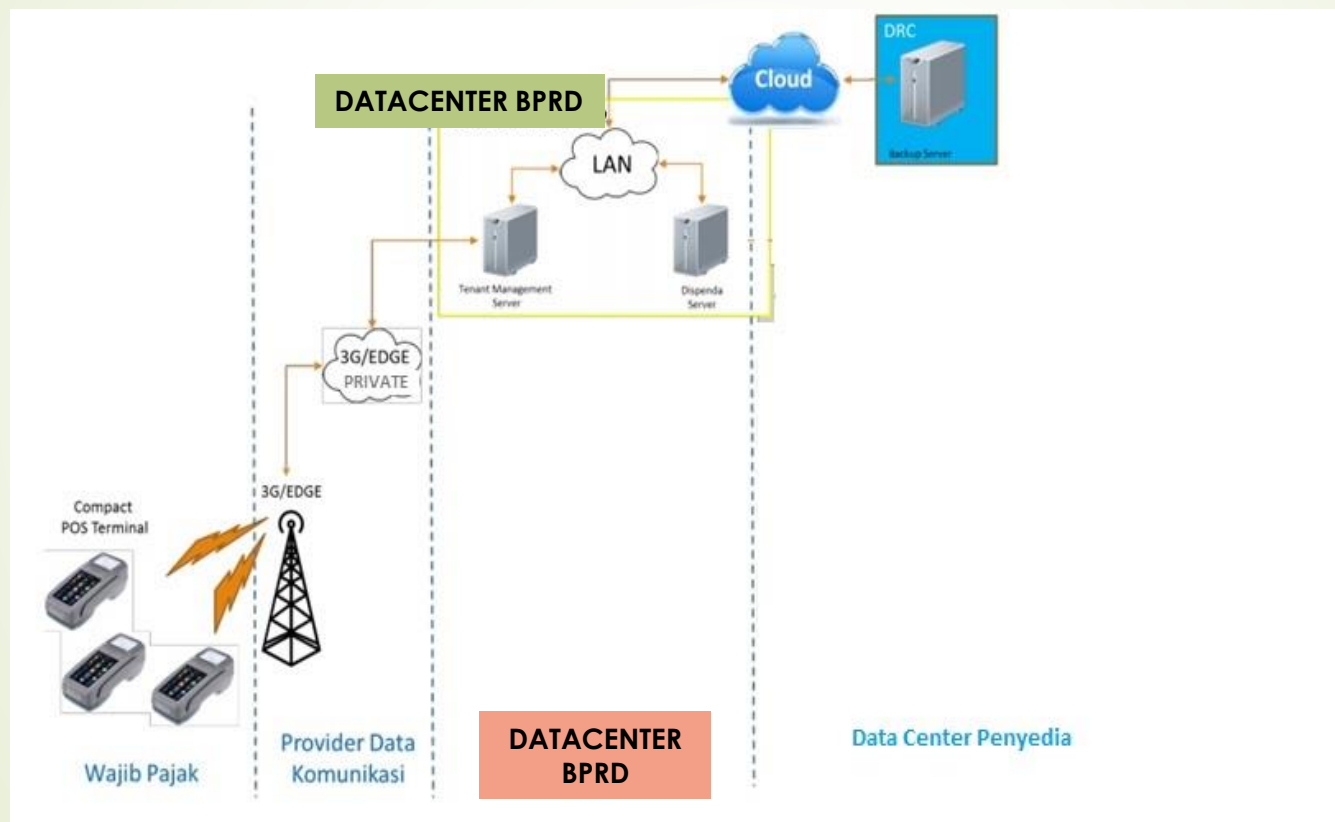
DATACENTER BPRD

Cloud

DRC

Backup Server

LAN

Tenant Management Server

Dispenda Server

3G/EDGE PRIVATE

3G/EDGE

Compact POS Terminal

Wajib Pajak

Provider Data Komunikasi

DATACENTER BPRD

Data Center Penyedia